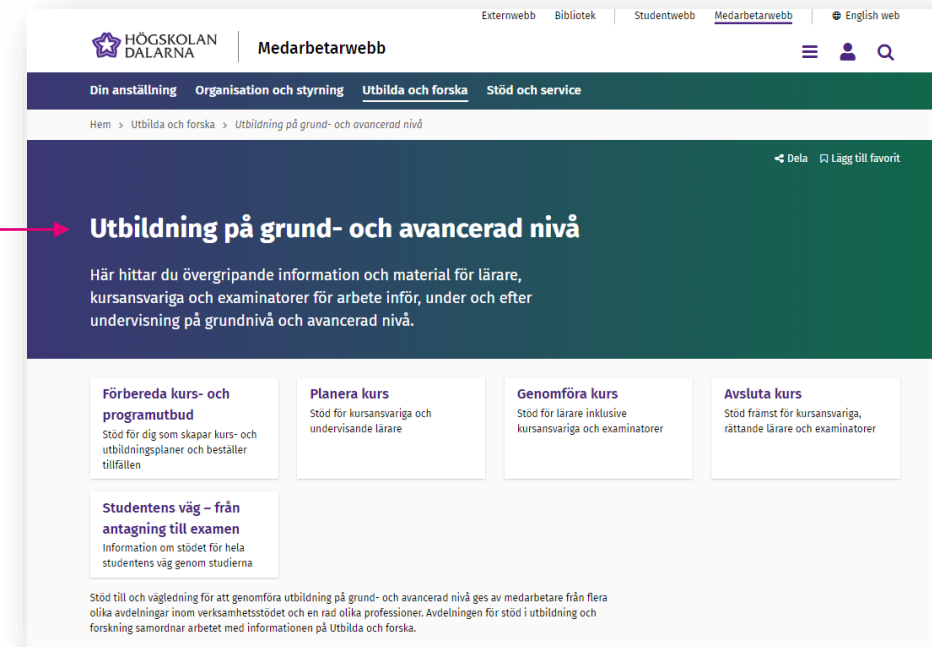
Externwebb Bibliotek Studentwebb Medarbetarwebb English web

HÖGSKOLAN DALARNA

Medarbetarwebb

Din anställning Organisation och styrning Utbilda och forska Stöd och service

Hem > Utbilda och forska > Utbildning på grund- och avancerad nivå

Dela Lägg till favorit

Utbildning på grund- och avancerad nivå

Här hittar du övergripande information och material för lärare, kursansvariga och examinatorer för arbete inför, under och efter undervisning på grundnivå och avancerad nivå.

Förbereda kurs- och programutbud
Stöd för dig som skapar kurs- och utbildningsplaner och beställer tillfällen

Planera kurs
Stöd för kursansvariga och undervisande lärare

Genomföra kurs
Stöd för lärare inklusive kursansvariga och examinatorer

Avsluta kurs
Stöd främst för kursansvariga, rättande lärare och examinatorer

Studentens väg – från antagning till examen
Information om stödet för hela studentens väg genom studierna

Stöd till och vägledning för att genomföra utbildning på grund- och avancerad nivå ges av medarbetare från flera olika avdelningar inom verksamhetsstödet och en rad olika professioner. Avdelningen för stöd i utbildning och forskning samordnar arbetet med informationen på Utbilda och forska.